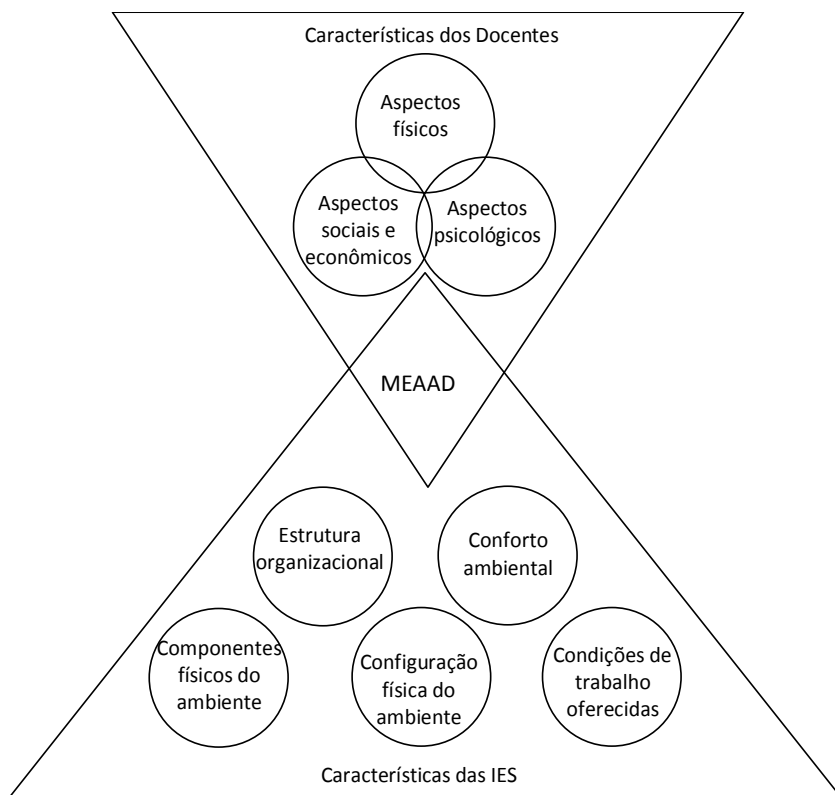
Características dos Docentes

Aspectos físicos

Aspectos sociais e econômicos

Aspectos psicológicos

MEAAD

Estrutura organizacional

Conforto ambiental

Componentes físicos do ambiente

Configuração física do ambiente

Condições de trabalho oferecidas

Características das IES